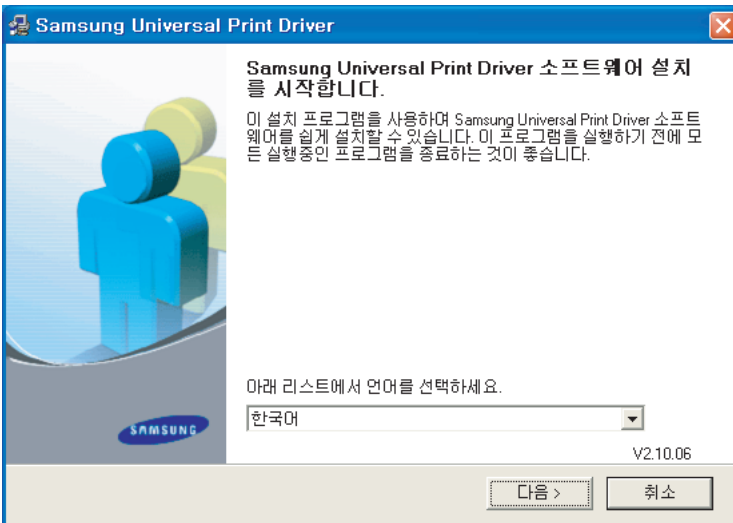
Samsung Universal Print Driver

Samsung Universal Print Driver 소프트웨어 설치를 시작합니다.

이 설치 프로그램을 사용하여 Samsung Universal Print Driver 소프트웨어를 쉽게 설치할 수 있습니다. 이 프로그램을 실행하기 전에 모든 실행중인 프로그램을 종료하는 것이 좋습니다.

SAMSUNG

아래 리스트에서 언어를 선택하세요.

한국어

V2.10.06

다음 >

취소